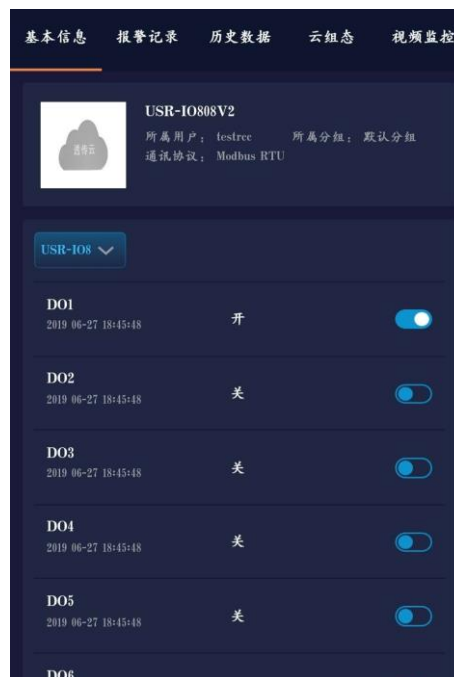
基本信息 报警记录 历史数据 云组态 视频监控

透传云

USR-IO808V2
所属用户： testrec 所属分组： 默认分组
通讯协议： Modbus RTU

USR-IO8

DO1
2019 06-27 18:45:48
开

DO2
2019 06-27 18:45:48
关

DO3
2019 06-27 18:45:48
关

DO4
2019 06-27 18:45:48
关

DO5
2019 06-27 18:45:48
关

DO6